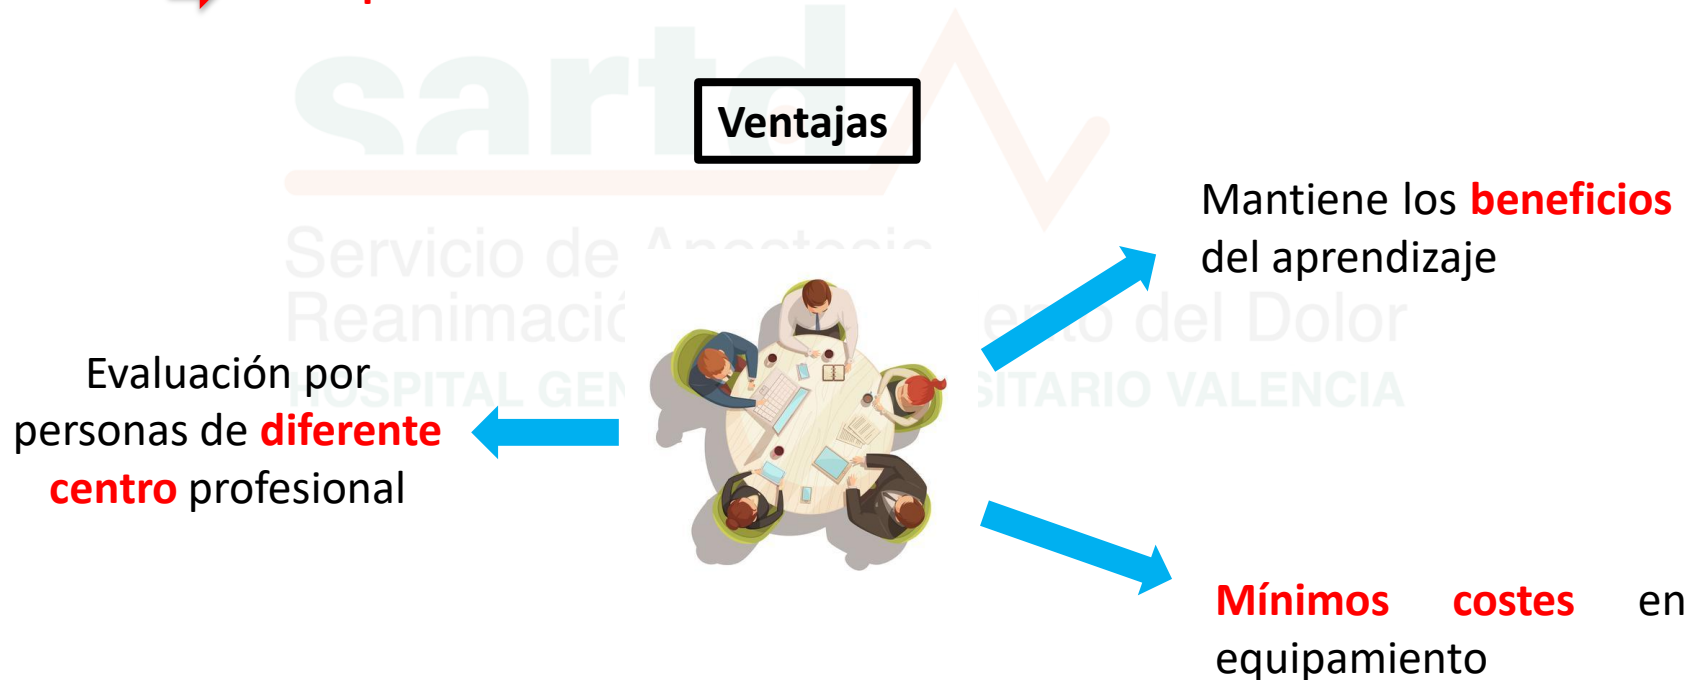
sartd

Servicio de Anestesia Reanimación y Tratamiento del Dolor

HOSPITAL GENERAL UNIVERSITARIO VALENCIA

Ventajas

Mantiene los beneficios del aprendizaje

Evaluación por personas de diferente centro profesional

Mínimos costes en equipamiento